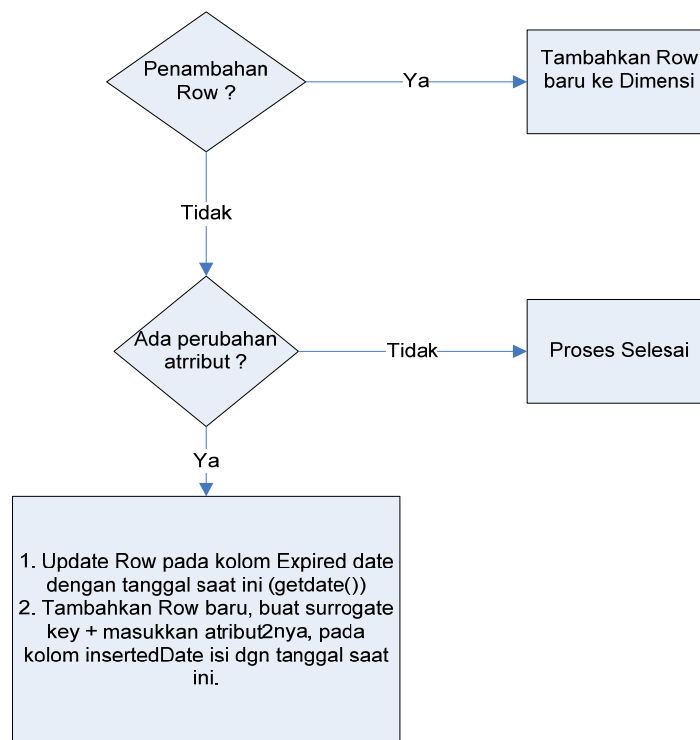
Penambahan Row ?

Ya

Tambahkan Row baru ke Dimensi

Tidak

Ada perubahan atrribut ?

Tidak

Proses Selesai

Ya

1. Update Row pada kolom Expired date dengan tanggal saat ini (getdate())
2. Tambahkan Row baru, buat surrogate key + masukkan atribut2nya, pada kolom insertedDate isi dgn tanggal saat ini.